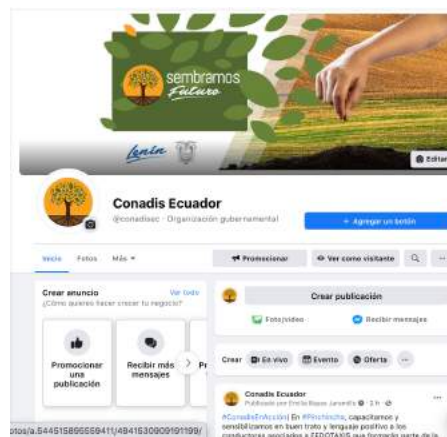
sembramos Futuro

Lenín

Editar

Conadis Ecuador

@conadisec · Organización gubernamental

+ Agregar un botón

Inicio Fotos Más ▾

Promocionar

Ver como visitante

Crear anuncio

Ver todo

¿Cómo quieres hacer crecer tu negocio?

Promocionar una publicación

Recibir más mensajes

Crear publicación

Foto/video

Recibir mensajes

Crear En vivo Evento Oferta ···

Conadis Ecuador

Publicado por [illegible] · 3 h ·

#ConadisEnAcción | En #Pinchincha, capacitamos y sensibilizamos en buen trato y lenguaje positivo a los conductores asociados a FEDOTAXIS que formarán parte de la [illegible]

otos/a.544515895559411/494153090919199/